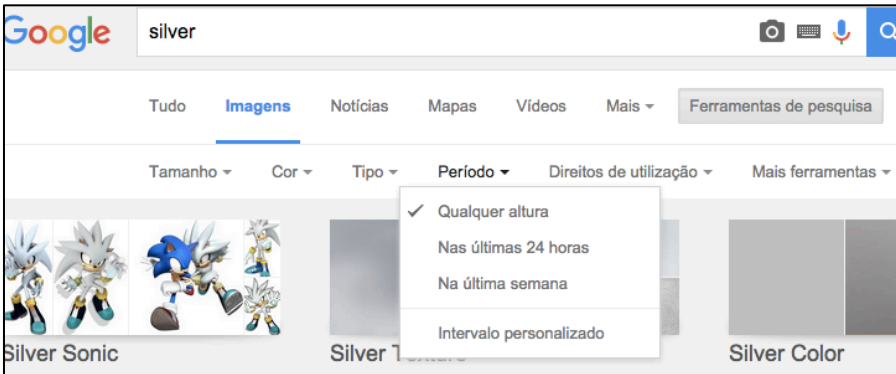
Google

silver

Tudo
Imagens
Notícias
Mapas
Vídeos
Mais
Ferramentas de pesquisa

Tamanho
Cor
Tipo
Período
Direitos de utilização
Mais ferramentas

✓ Qualquer altura
Nas últimas 24 horas
Na última semana
Intervalo personalizado

Silver Sonic
Silver T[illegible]
Silver Color